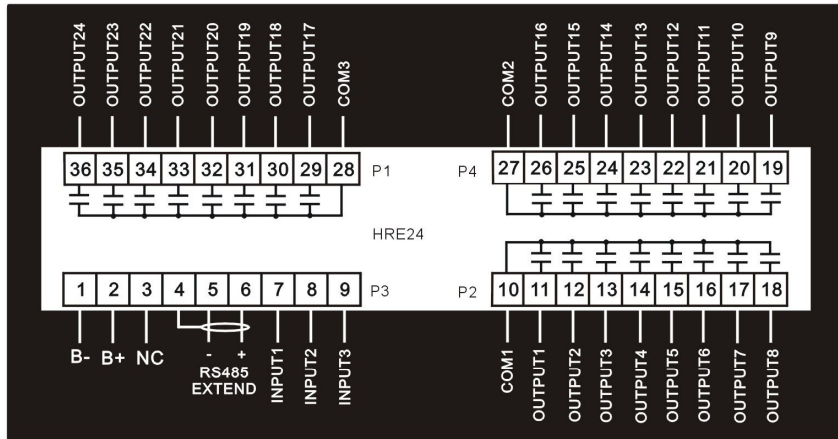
OUTPUT24 OUTPUT23 OUTPUT22 OUTPUT21 OUTPUT20 OUTPUT19 OUTPUT18 OUTPUT17 COM3

COM2 OUTPUT16 OUTPUT15 OUTPUT14 OUTPUT13 OUTPUT12 OUTPUT11 OUTPUT10 OUTPUT9

| 36 | 35 | 34 | 33 | 32 | 31 | 30 | 29 | 28 |
|---|---|---|---|---|---|---|---|---|

P1

P4

| 27 | 26 | 25 | 24 | 23 | 22 | 21 | 20 | 19 |
|---|---|---|---|---|---|---|---|---|

HRE24

| 1 | 2 | 3 | 4 | 5 | 6 | 7 | 8 | 9 |
|---|---|---|---|---|---|---|---|---|

P3

P2

| 10 | 11 | 12 | 13 | 14 | 15 | 16 | 17 | 18 |
|---|---|---|---|---|---|---|---|---|

B- B+ NC

- +
RS485
EXTEND

INPUT1 INPUT2 INPUT3

COM1 OUTPUT1 OUTPUT2 OUTPUT3 OUTPUT4 OUTPUT5 OUTPUT6 OUTPUT7 OUTPUT8